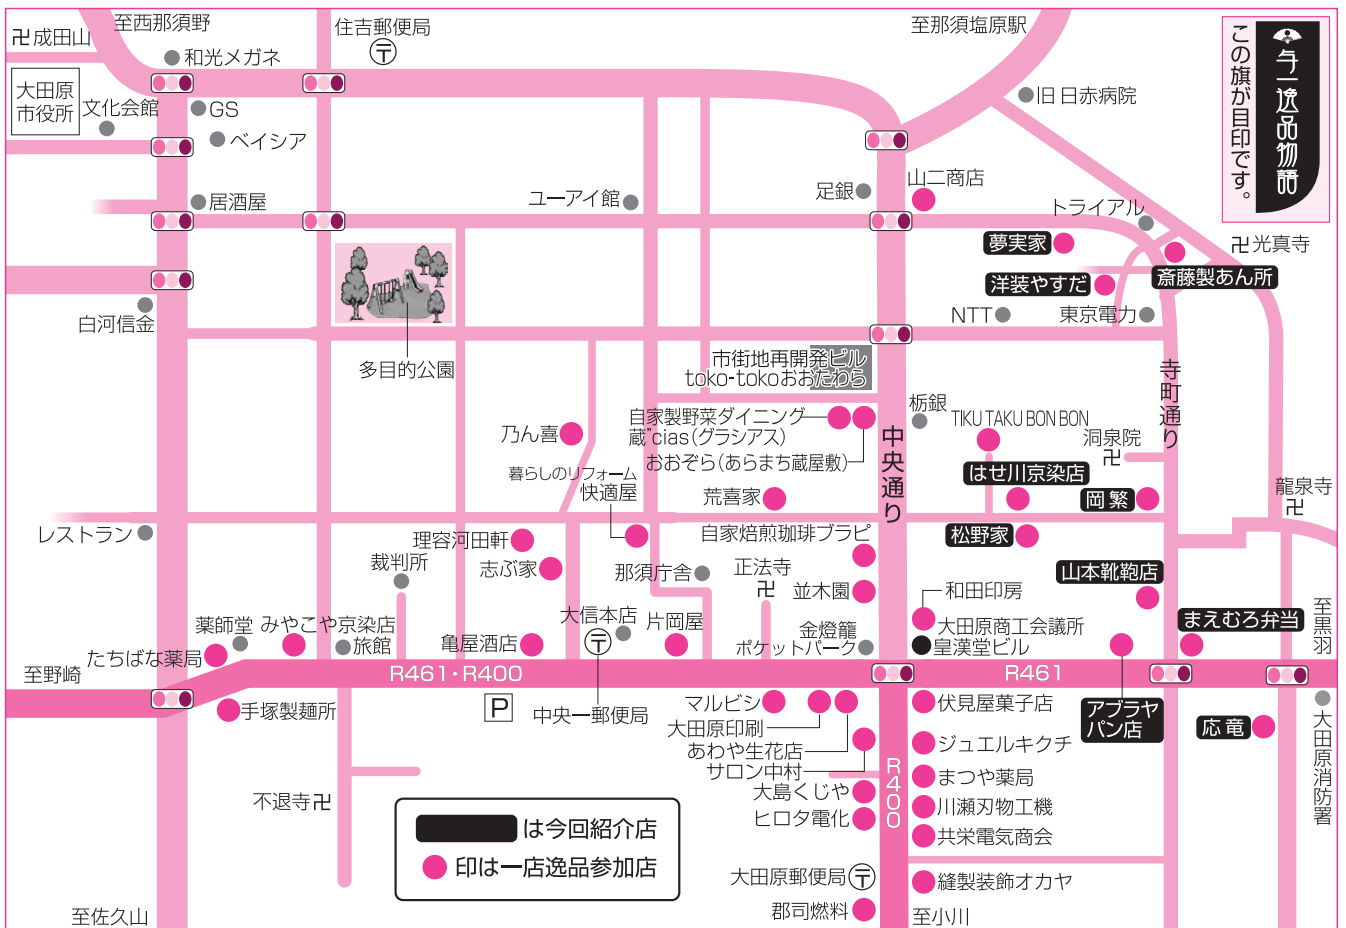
至西那須野
卍成田山
和光メガネ
住吉郵便局
至那須塩原駅
大田原市役所
文化会館
GS
ベイシア
旧日赤病院
一店逸品物語
この旗が目印です。
居酒屋
ユーアイ館
足銀
山二商店
トライアル
夢実家
卍光真寺
斎藤製あん所
洋装やすだ
白河信金
NTT
東京電力
多目的公園
市街地再開発ビル
toko-tokoおおたわら
寺町通り
乃ん喜
自家製野菜ダイニング
蔵"cias(グラシアス)
おおぞら(あらまち蔵屋敷)
栃銀
TIKU TAKU BON BON
洞泉院
卍
中央通り
暮らしのリフォーム
快適屋
はせ川京染店
龍泉寺
卍
荒喜家
岡繁
レストラン
理容河田軒
自家焙煎珈琲ブラビ
松野家
裁判所
志ぶ家
那須庁舎
正法寺
卍
山本靴鞄店
並木園
和田印房
大信本店
片岡屋
金燈籠
大田原商工会議所
まえむろ弁当
至黒羽
薬師堂
みやこや京染店
旅館
亀屋酒店
ポケットパーク
皇漢堂ビル
たちばな薬局
至野崎
R461・R400
R461
手塚製麺所
P
中央一郵便局
マルビシ
伏見屋菓子店
アブラヤパン店
応竜
大田原消防署
大田原印刷
あわや生花店
ジュエルキクチ
サロン中村
R400
まつや薬局
不退寺卍
大島くじや
川瀬刃物工機
は今回紹介店
ヒロタ電化
共栄電気商会
印は一店逸品参加店
大田原郵便局
縫製装飾オカヤ
至佐久山
郡司燃料
至小川